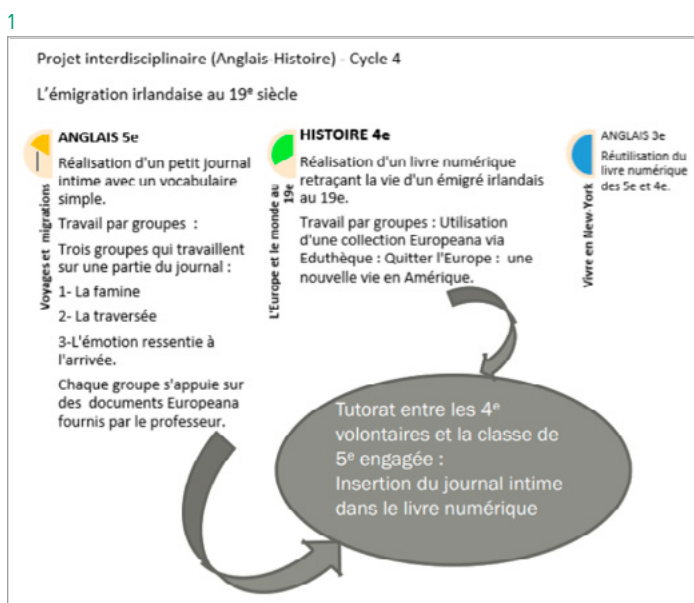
1

Projet interdisciplinaire (Anglais-Histoire) - Cycle 4

L'émigration irlandaise au 19$^e$ siècle

Voyages et migrations

ANGLAIS 5e

Réalisation d'un petit journal intime avec un vocabulaire simple.

Travail par groupes :

Trois groupes qui travaillent sur une partie du journal :

1- La famine

2- La traversée

3-L'émotion ressentie à l'arrivée.

Chaque groupe s'appuie sur des documents Europeana fournis par le professeur.

L'Europe et le monde au 19e

HISTOIRE 4e

Réalisation d'un livre numérique retraçant la vie d'un émigré irlandais au 19e.

Travail par groupes : Utilisation d'une collection Europeana via Eduthèque : Quitter l'Europe : une nouvelle vie en Amérique.

Vivre en New-York

ANGLAIS 3e

Réutilisation du livre numérique des 5e et 4e.

Tutorat entre les 4$^e$ volontaires et la classe de 5$^e$ engagée :
Insertion du journal intime dans le livre numérique